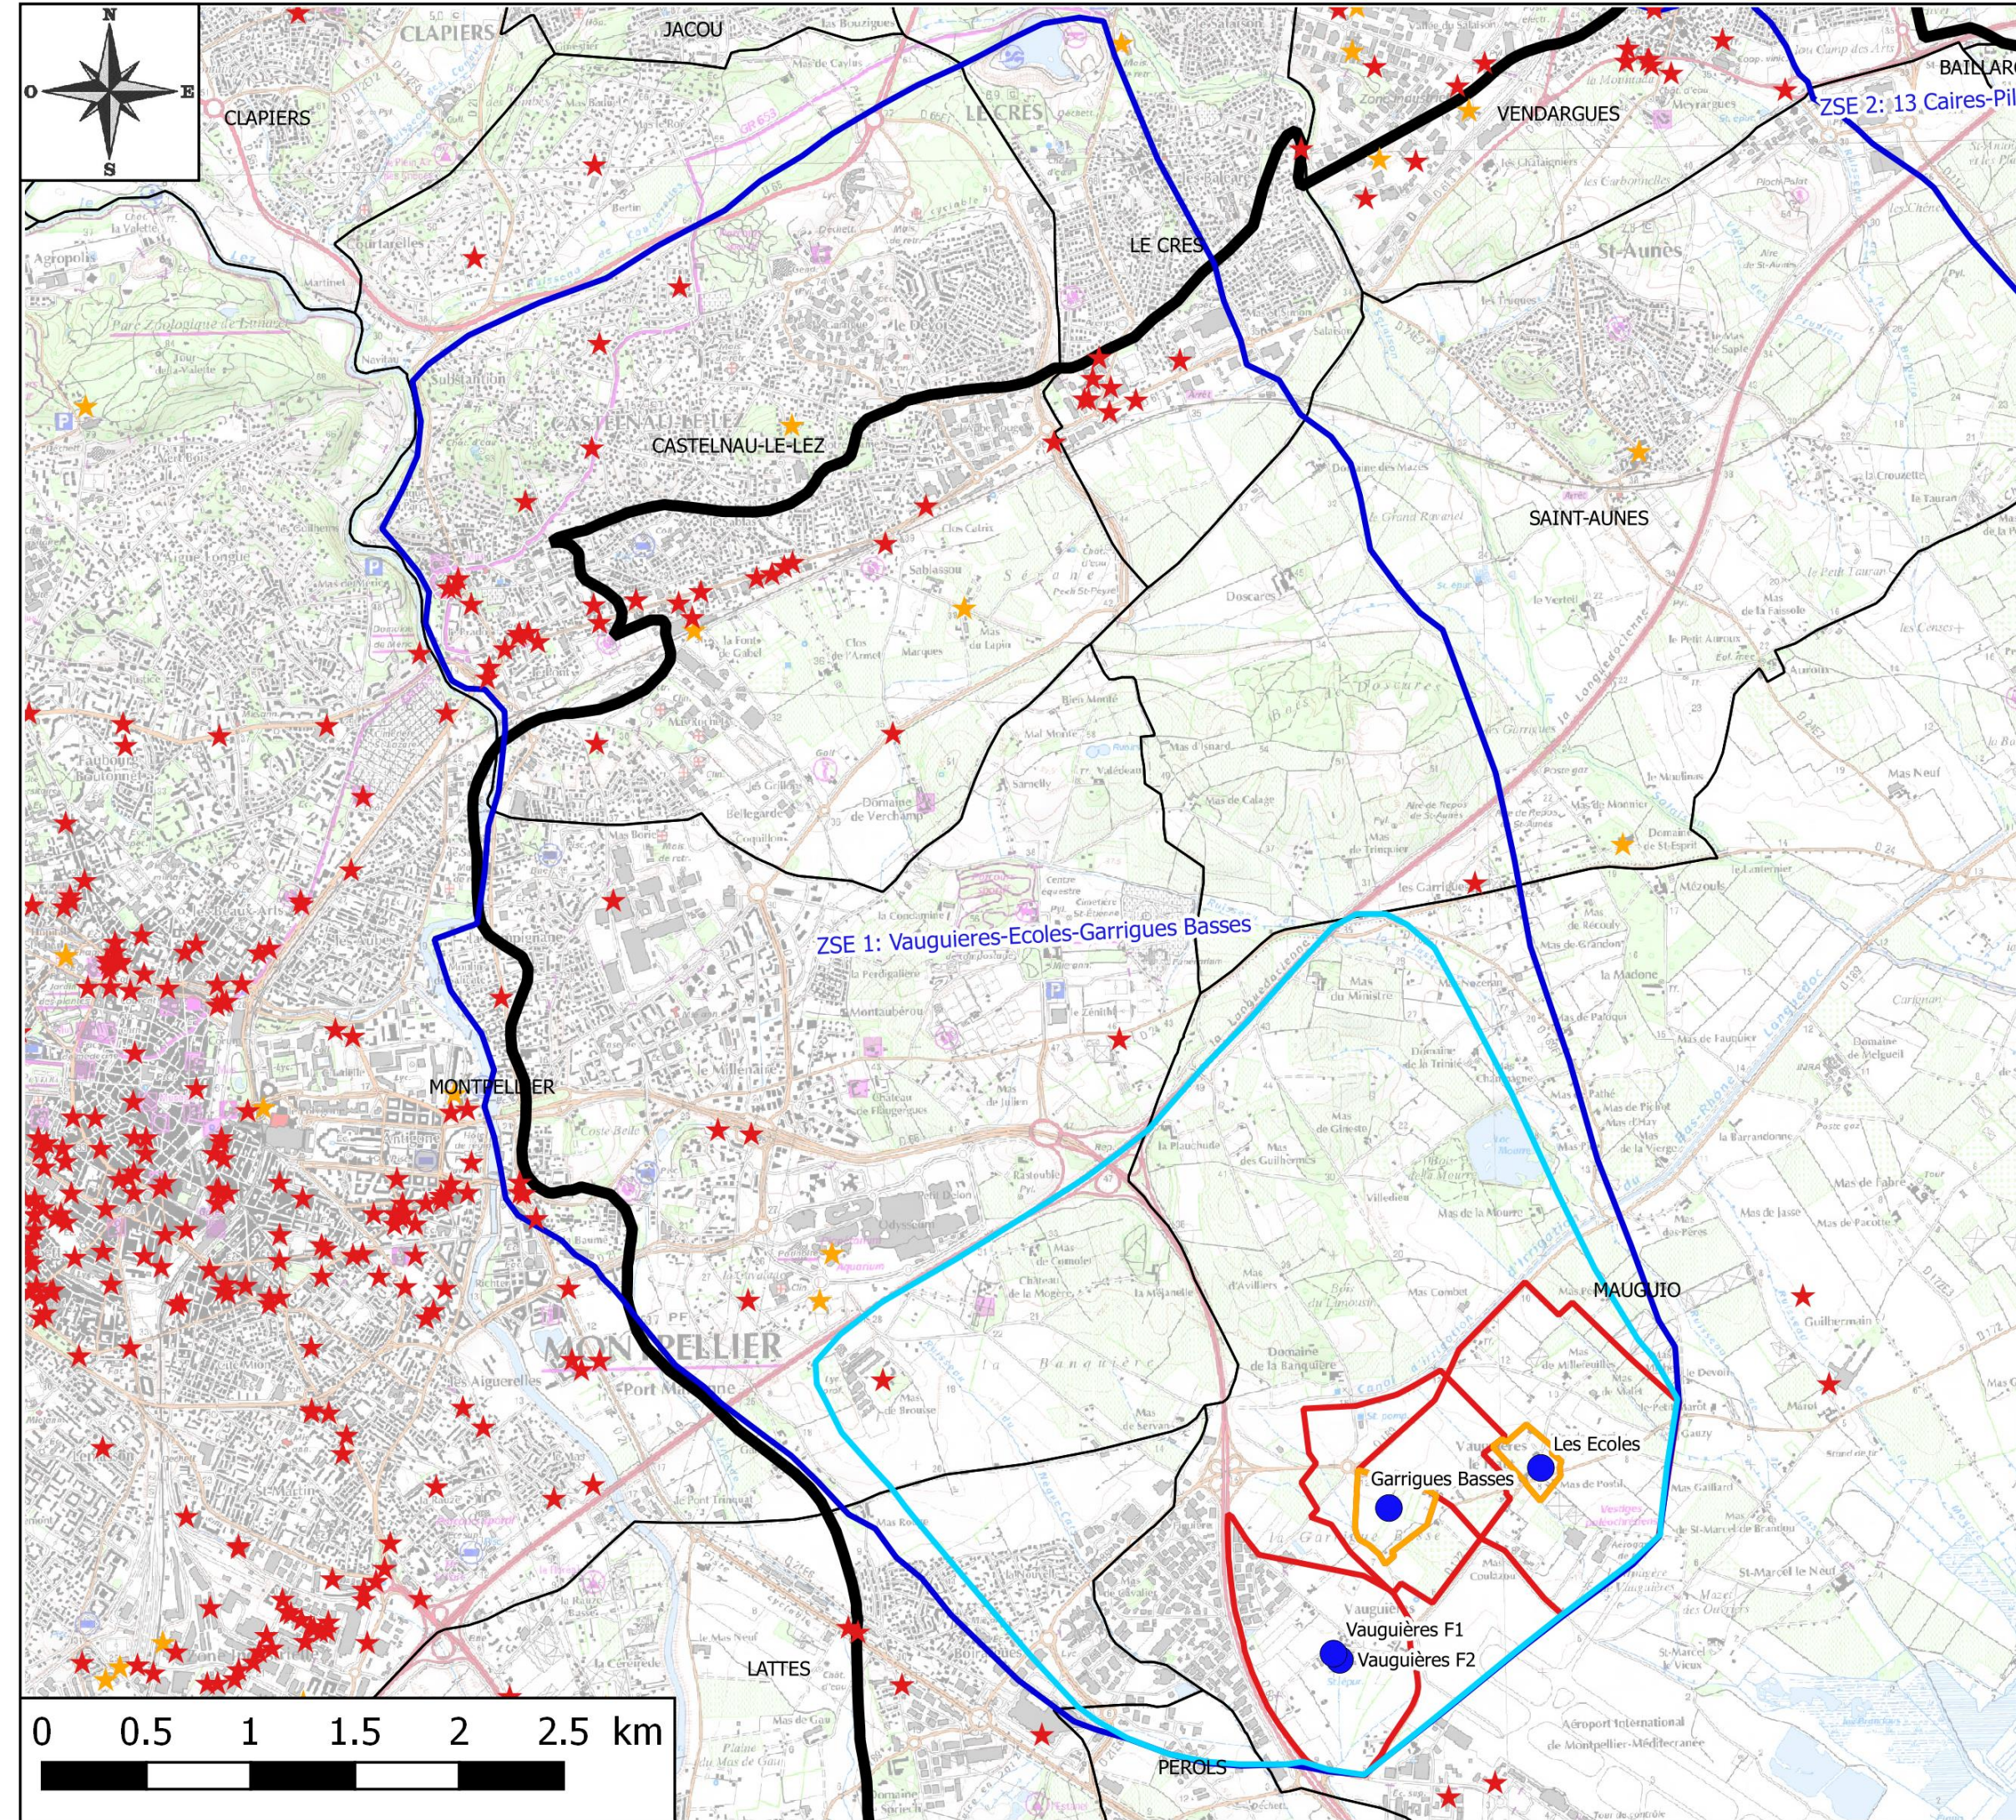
N
O
E
S
CLAPIERS
JACOU
BAILLARG
ZSE 2: 13 Caires-Pil
VENDARGUES
LE CRES
CASTELNAU-LE-LEZ
SAINT-AUNES
ZSE 1: Vauguieres-Ecoles-Garrigues Basses
MONTPELLIER
MAUGUIO
Les Ecoles
Garrigues Basses
Vauguières F1
Vauguières F2
LATTES
PEROLS
0 0.5 1 1.5 2 2.5 km